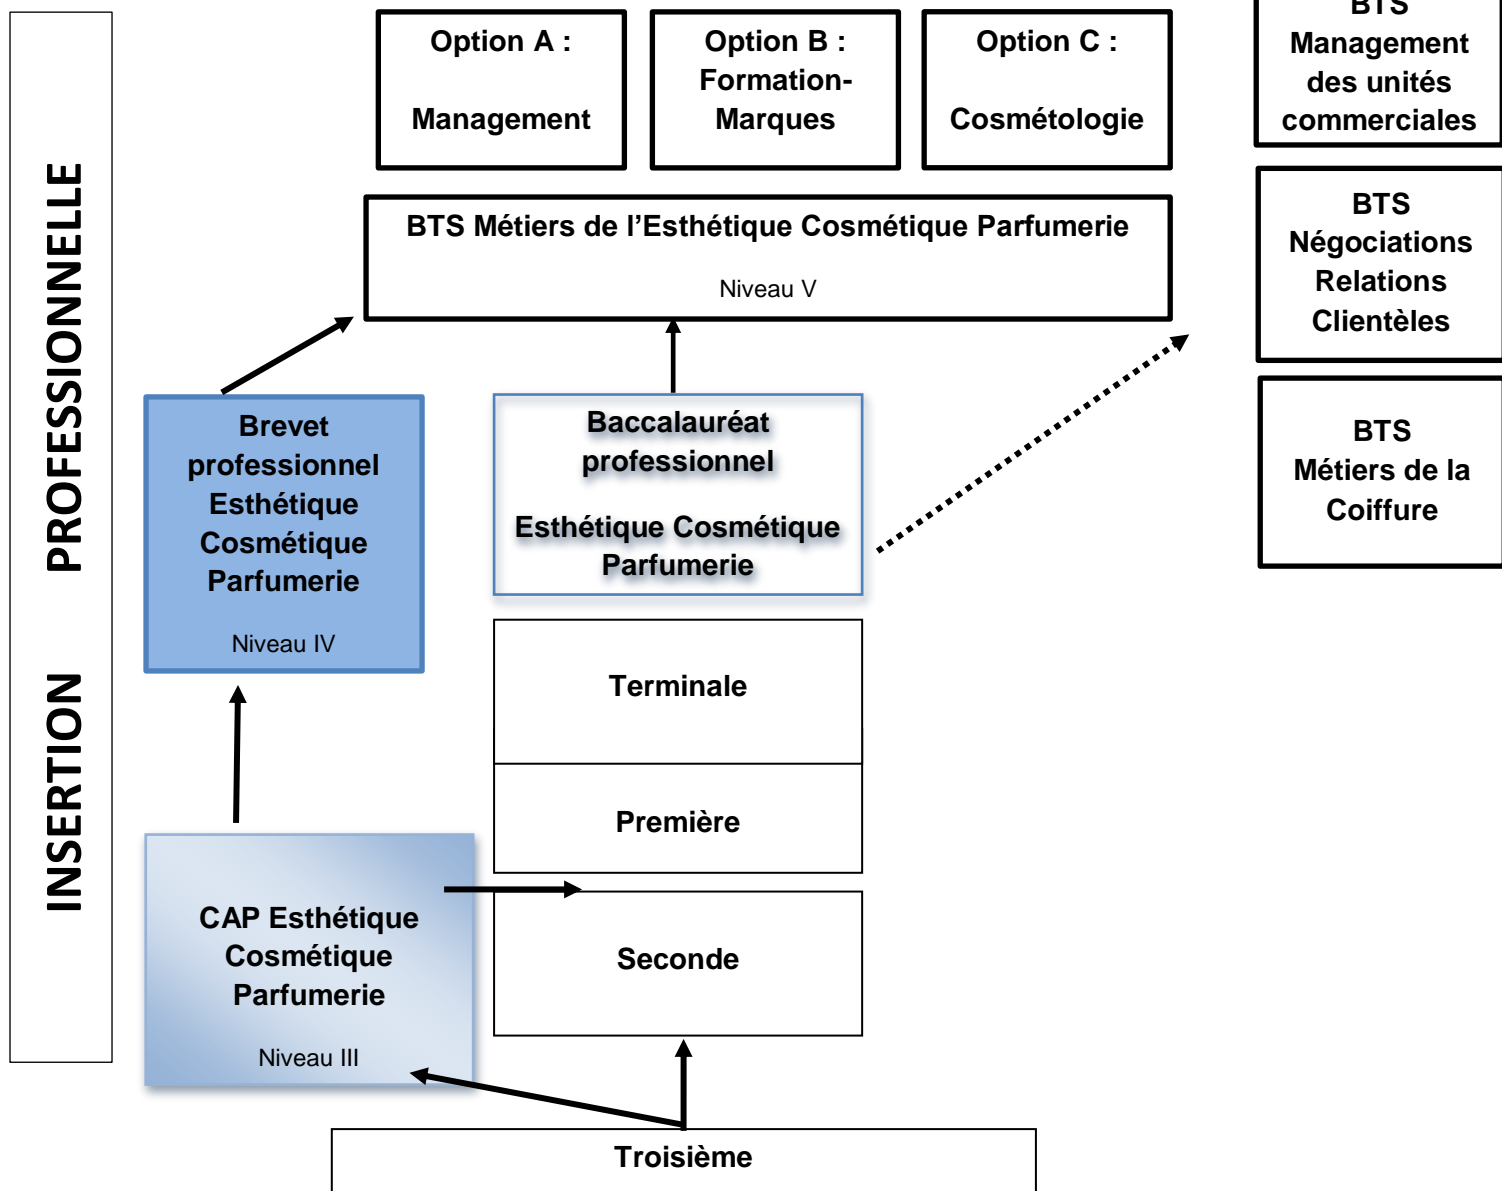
INSERTION PROFESSIONNELLE

Option A :

Management

Option B : Formation-Marques

Option C :

Cosmétologie

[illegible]
Management des unités commerciales

BTS Négociations Relations Clientèles

BTS Métiers de la Coiffure

BTS Métiers de l'Esthétique Cosmétique Parfumerie

Niveau V

Brevet professionnel Esthétique Cosmétique Parfumerie

Niveau IV

Baccalauréat professionnel

Esthétique Cosmétique Parfumerie

Terminale

Première

Seconde

CAP Esthétique Cosmétique Parfumerie

Niveau III

Troisième